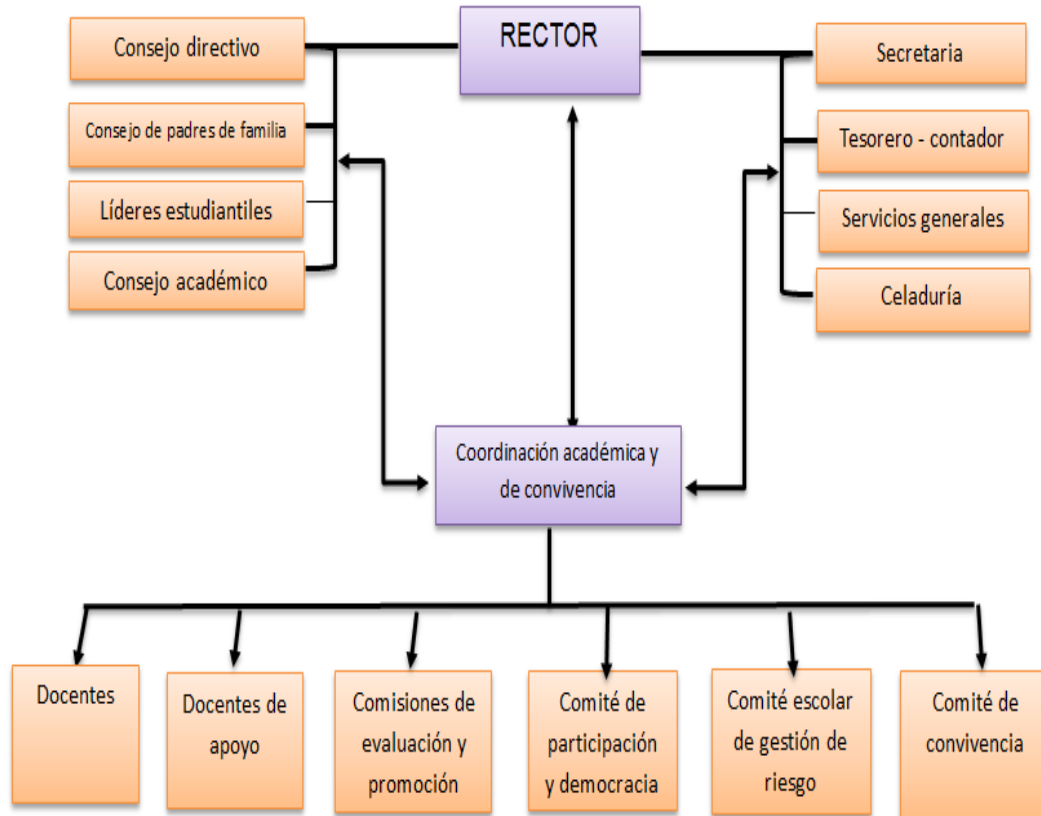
RECTOR

Consejo directivo

Consejo de padres de familia

Líderes estudiantiles

Consejo académico

Secretaria

Tesorero - contador

Servicios generales

Celaduría

Coordinación académica y de convivencia

Docentes

Docentes de apoyo

Comisiones de evaluación y promoción

Comité de participación y democracia

Comité escolar de gestión de riesgo

Comité de convivencia